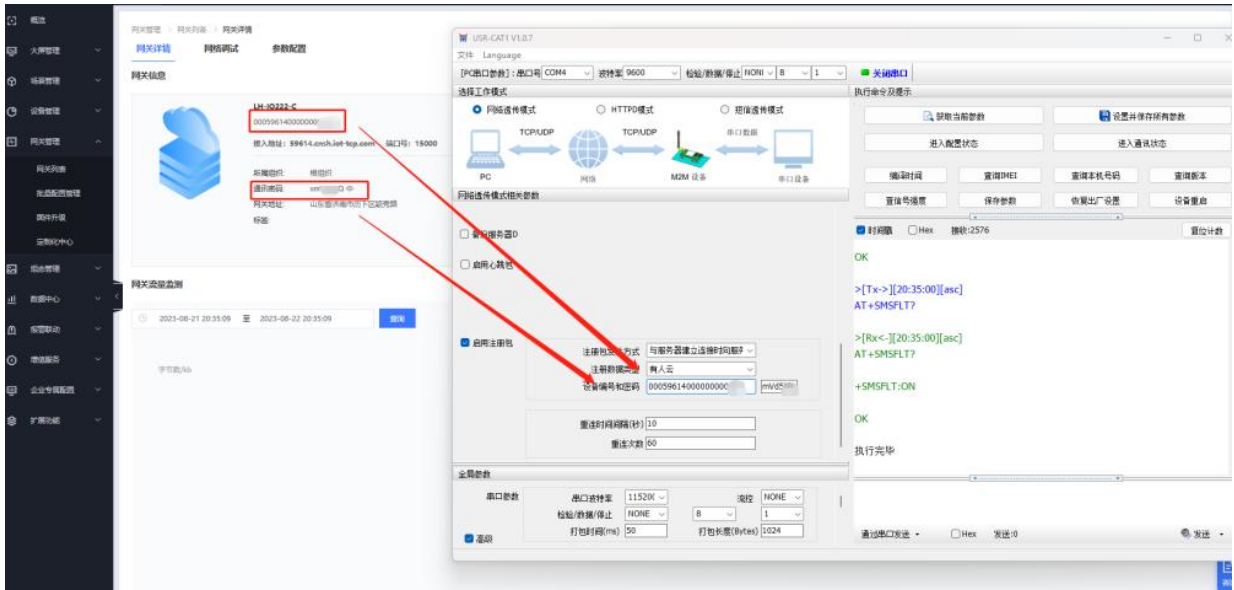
概览
大屏管理
场景管理
设备管理
网关管理
网关列表
批量配置管理
固件升级
定制化中心
组态管理
数据中心
报警联动
增值服务
企业专属配置
扩展功能

网关管理 > 网关列表 > 网关详情
网关详情 网络调试 参数配置
网关信息
LH-IO222-C
00059614000000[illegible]
接入地址：39614.cnsh.iot-tcp.com 端口号：15000
所属组织：根组织
通讯密码：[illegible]
网关地址：山东省济南市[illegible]
标签：

网关流量监测
2023-08-21 20:35:09 至 2023-08-22 20:35:09 查询
字节(kb)

USR-CAT1 V1.0.7
文件 Language
[PC串口参数]：串口号 COM4 波特率 9600 检验/数据/停止 NONE 8 1 关闭串口
选择工作模式
网络透传模式 HTTPD模式 短信透传模式
TCP/UDP TCP/UDP 串口数据
PC 网络 M2M 设备 串口设备
网络透传模式相关参数
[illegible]服务器D
启用心跳包
启用注册包
注册包发送方式 与服务器建立连接时发送
注册数据类型 有人云
设备编号和密码 00059614000000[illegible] mVd5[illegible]
重连时间间隔(秒) 10
重连次数 60
全局参数
串口参数 串口波特率 11520( 流控 NONE
检验/数据/停止 NONE 8 1
打包时间(ms) 50 打包长度(Bytes) 1024
高级

执行命令及提示
获取当前参数 设置并保存所有参数
进入配置状态 进入通讯状态
编译时间 查询IMEI 查询本机号码 查询版本
查询号强度 保存参数 恢复出厂设置 设备重启
时间戳 Hex 接收:2576 重置计数
OK
>[Tx->][20:35:00][asc]
AT+SMSFLT?
>[Rx<-][20:35:00][asc]
AT+SMSFLT?
+SMSFLT:ON
OK
执行完毕
通过串口发送 Hex 发送:0 发送